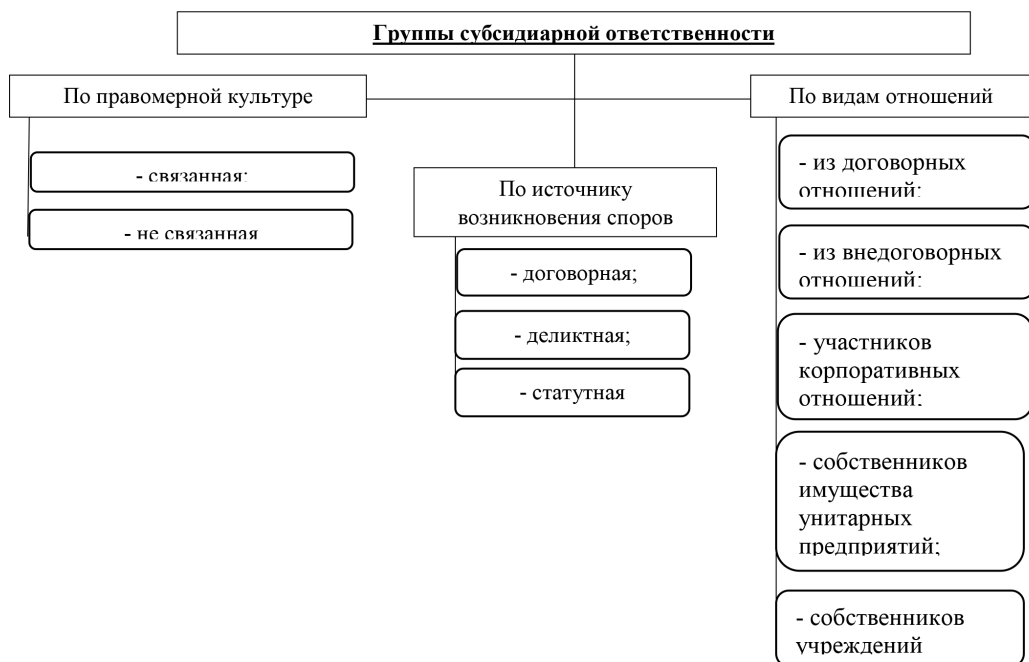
Группы субсидиарной ответственности

По правомерной культуре

- связанная;

- не связанная

По источнику возникновения споров

- договорная;

- деликтная;

- статутная

По видам отношений

- из договорных отношений;

- из внедоговорных отношений;

- участников корпоративных отношений;

- собственников имущества унитарных предприятий;

- собственников учреждений